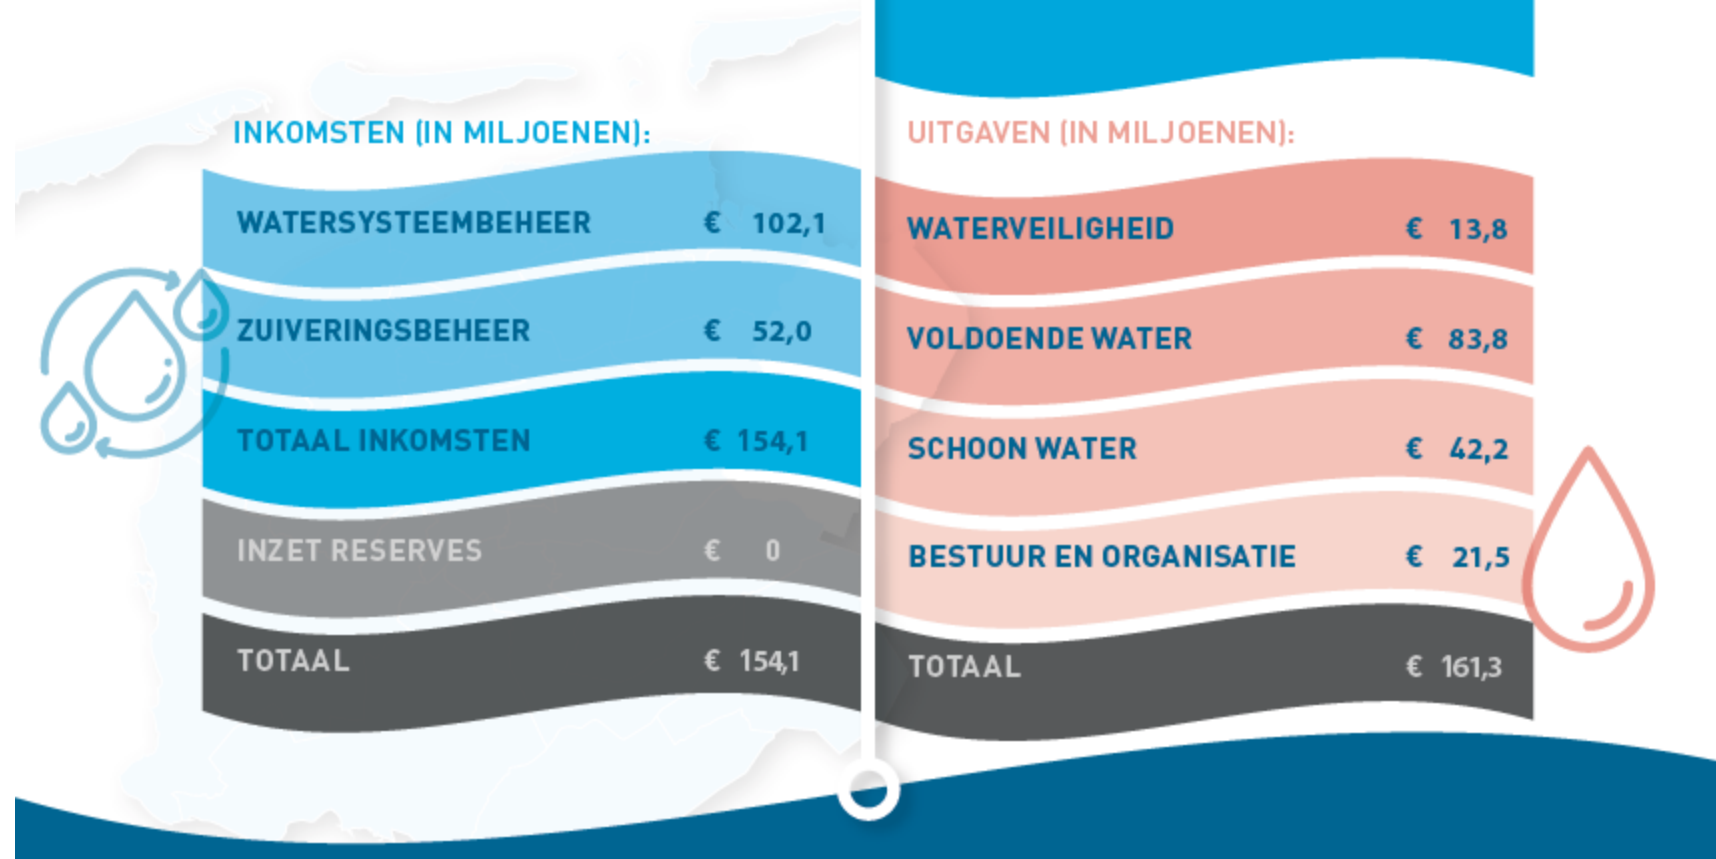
INKOMSTEN (IN MILJOENEN):

| | |
|---|---|
| WATERSYSTEEMBEHEER | € 102,1 |
| ZUIVERINGSBEHEER | € 52,0 |
| TOTAAL INKOMSTEN | € 154,1 |
| INZET RESERVES | € 0 |
| TOTAAL | € 154,1 |

UITGAVEN (IN MILJOENEN):

| | |
|---|---|
| WATERVEILIGHEID | € 13,8 |
| VOLDOENDE WATER | € 83,8 |
| SCHOON WATER | € 42,2 |
| BESTUUR EN ORGANISATIE | € 21,5 |
| TOTAAL | € 161,3 |